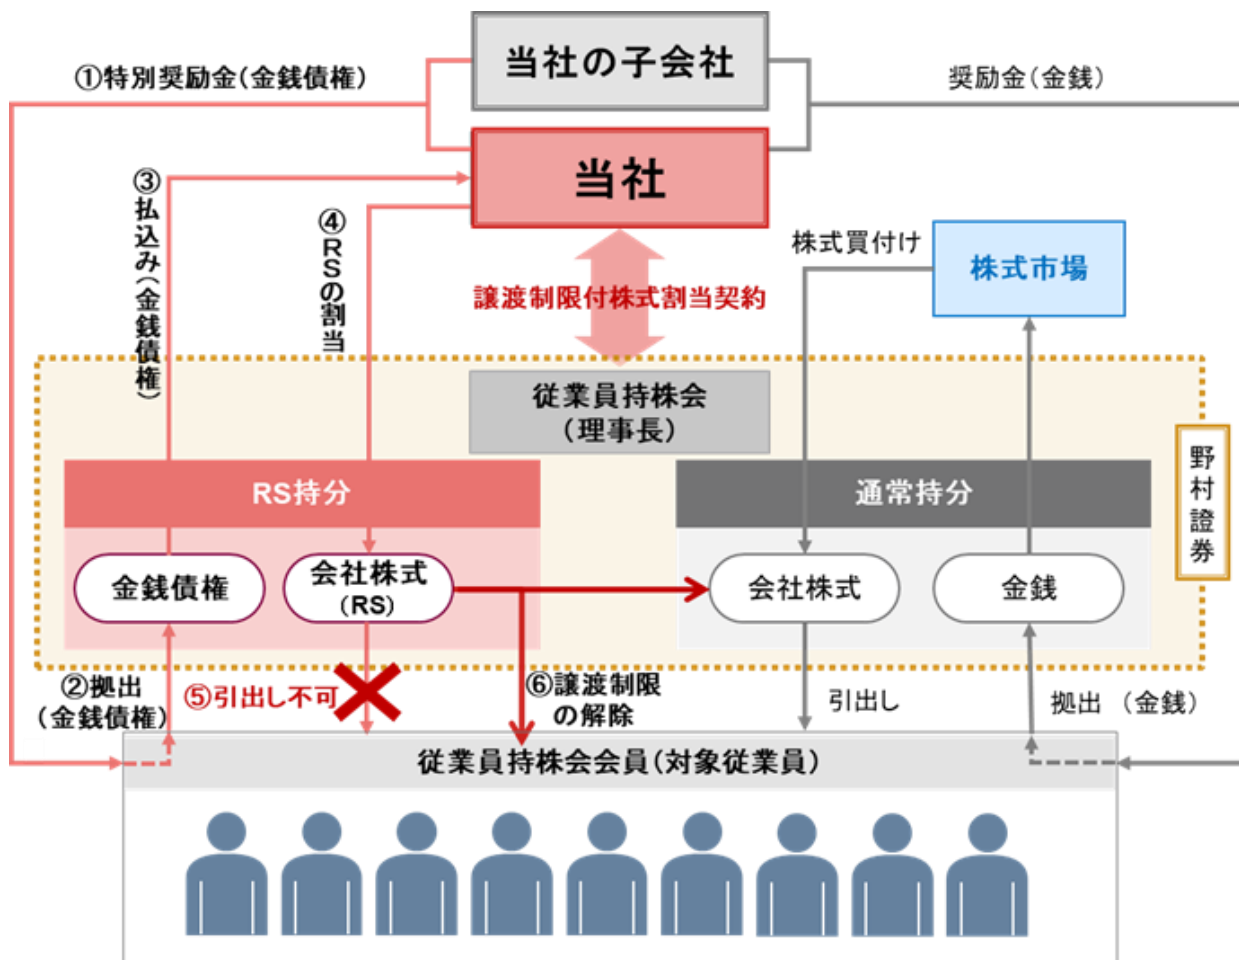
当社の子会社

①特別奨励金(金銭債権)

奨励金(金銭)

当社

③払込み(金銭債権)

④RSの割当

譲渡制限付株式割当契約

株式買付け

株式市場

従業員持株会
(理事長)

野村證券

RS持分

通常持分

金銭債権

会社株式
(RS)

会社株式

金銭

②拠出
(金銭債権)

⑤引出し不可

⑥譲渡制限
の解除

引出し

拠出 (金銭)

従業員持株会会員(対象従業員)